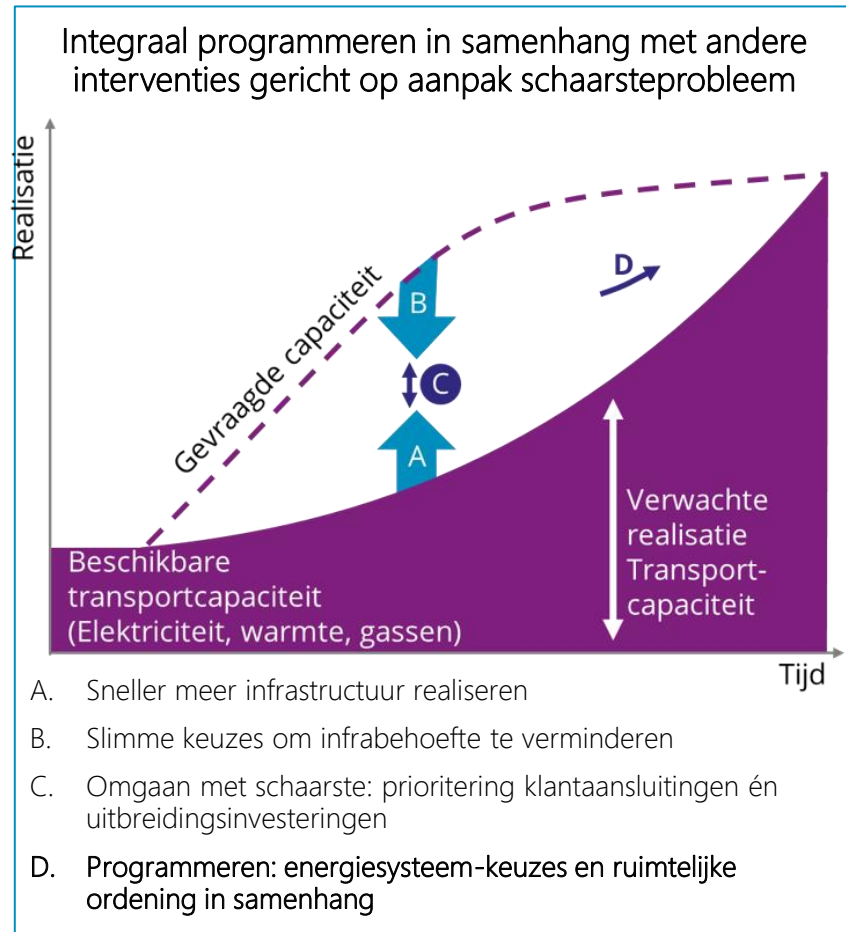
Integraal programmeren in samenhang met andere interventies gericht op aanpak schaarsteprobleem

Realisatie

Gevraagde capaciteit

B

C

A

D

Verwachte realisatie Transport-capaciteit

Beschikbare transportcapaciteit (Elektriciteit, warmte, gassen)

Tijd

A. Sneller meer infrastructuur realiseren

B. Slimme keuzes om infrabehoefte te verminderen

C. Omgaan met schaarste: prioritering klantaansluitingen én uitbreidingsinvesteringen

D. Programmeren: energiesysteem-keuzes en ruimtelijke ordening in samenhang